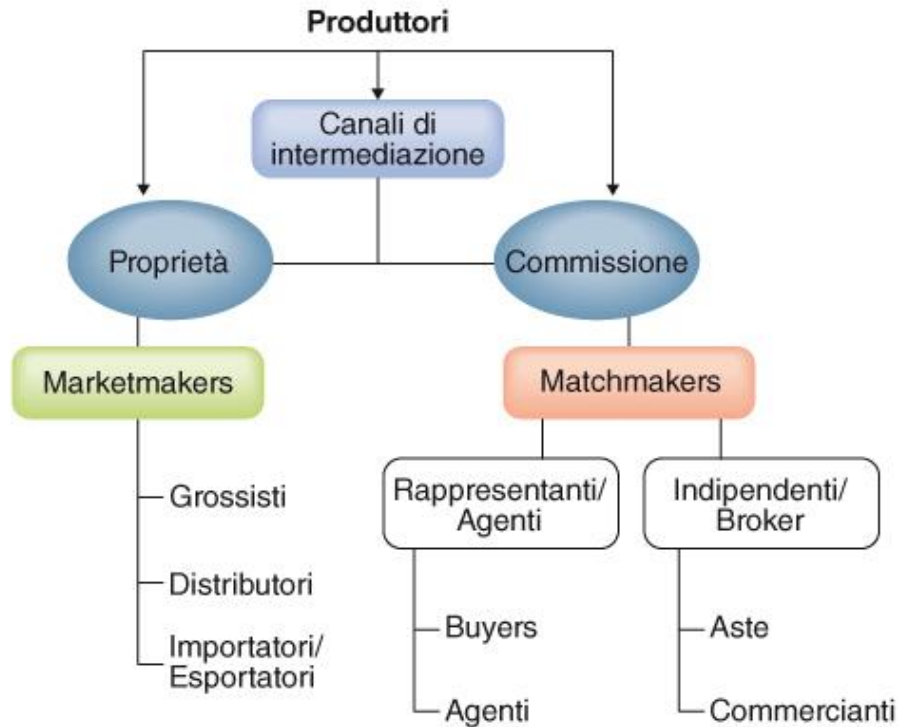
Produttori

Canali di intermediazione

Proprietà

Commissione

Marketmakers

Grossisti

Distributori

Importatori/ Esportatori

Matchmakers

Rappresentanti/ Agenti

Buyers

Agenti

Indipendenti/ Broker

Aste

Commercianti